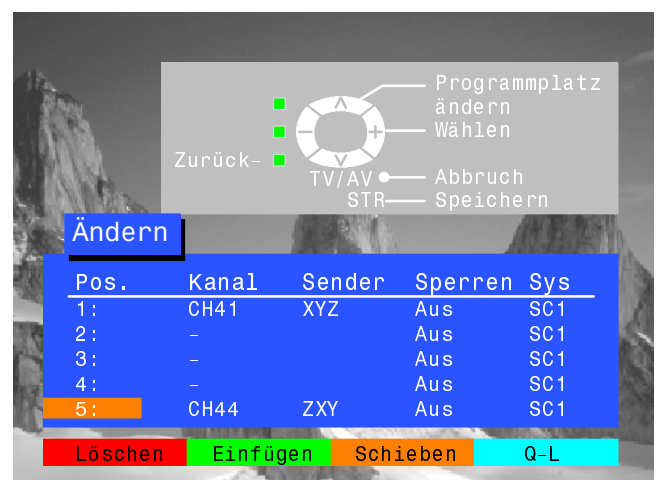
Programmplatz ändern
Wählen
Zurück-
TV/AV
Abbruch
STR
Speichern

Ändern

| Pos. | Kanal | Sender | Sperren | Sys |
|---|---|---|---|---|
| 1: | CH41 | XYZ | Aus | SC1 |
| 2: | - | | Aus | SC1 |
| 3: | - | | Aus | SC1 |
| 4: | - | | Aus | SC1 |
| 5: | CH44 | ZXY | Aus | SC1 |

Löschen Einfügen Schieben Q-L